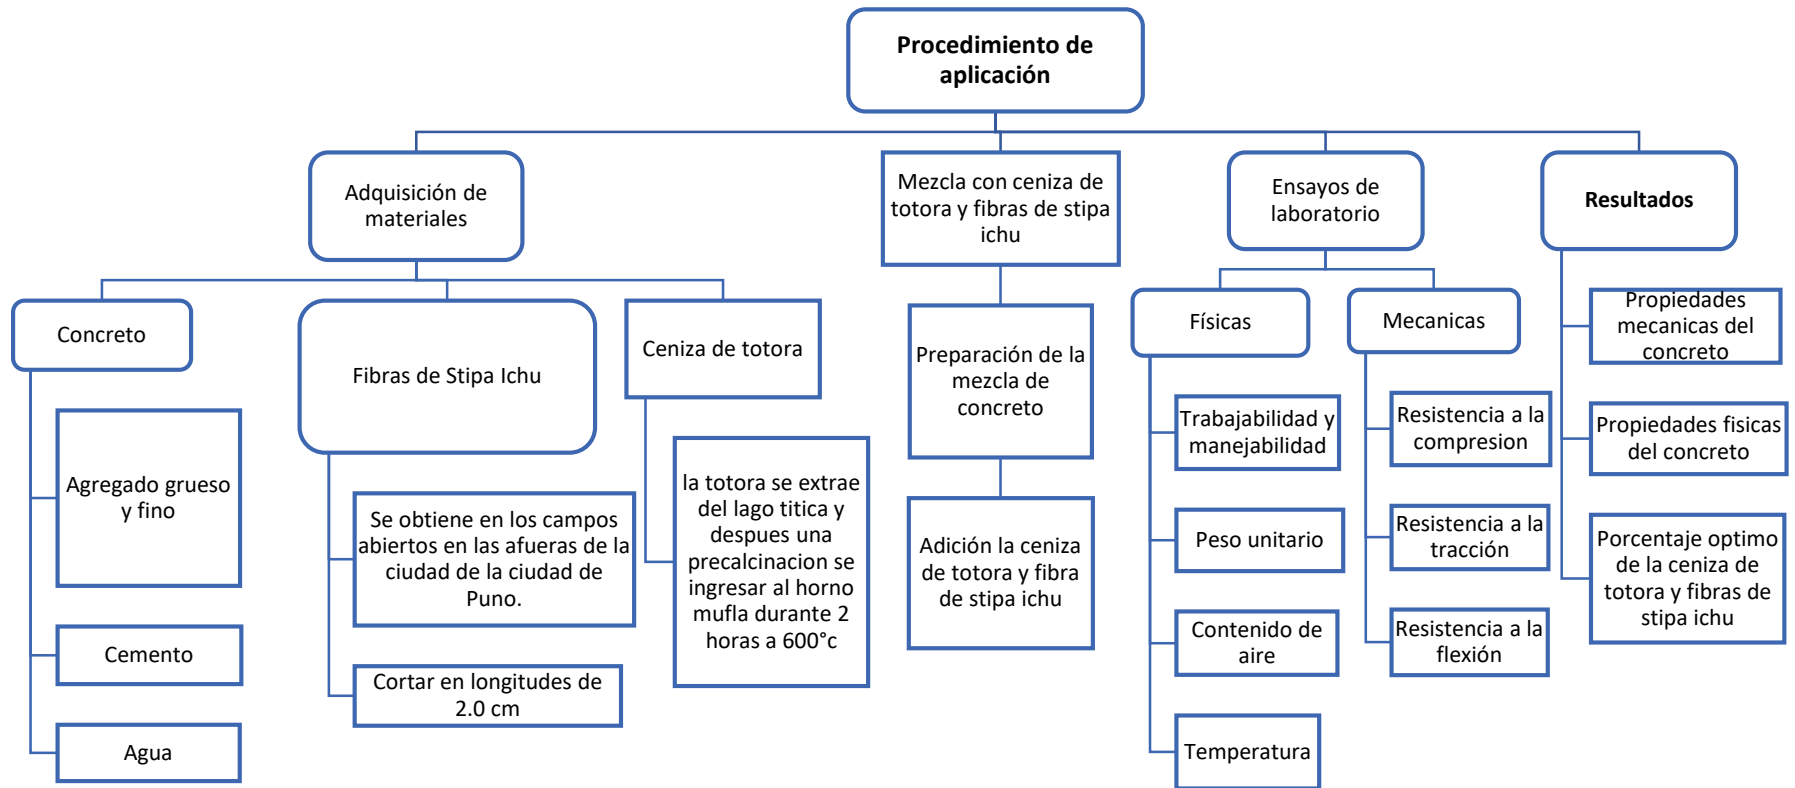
Procedimiento de aplicación

Adquisición de materiales

Concreto

Agregado grueso y fino

Cemento

Agua

Fibras de Stipa Ichu

Se obtiene en los campos abiertos en las afueras de la ciudad de la ciudad de Puno.

Cortar en longitudes de 2.0 cm

Ceniza de totora

la totora se extrae del lago titica y despues una precalcinacion se ingresar al horno mufla durante 2 horas a 600°c

Mezcla con ceniza de totora y fibras de stipa ichu

Preparación de la mezcla de concreto

Adición la ceniza de totora y fibra de stipa ichu

Ensayos de laboratorio

Físicas

Trabajabilidad y manejabilidad

Peso unitario

Contenido de aire

Temperatura

Mecanicas

Resistencia a la compresion

Resistencia a la tracción

Resistencia a la flexión

Resultados

Propiedades mecanicas del concreto

Propiedades fisicas del concreto

Porcentaje optimo de la ceniza de totora y fibras de stipa ichu